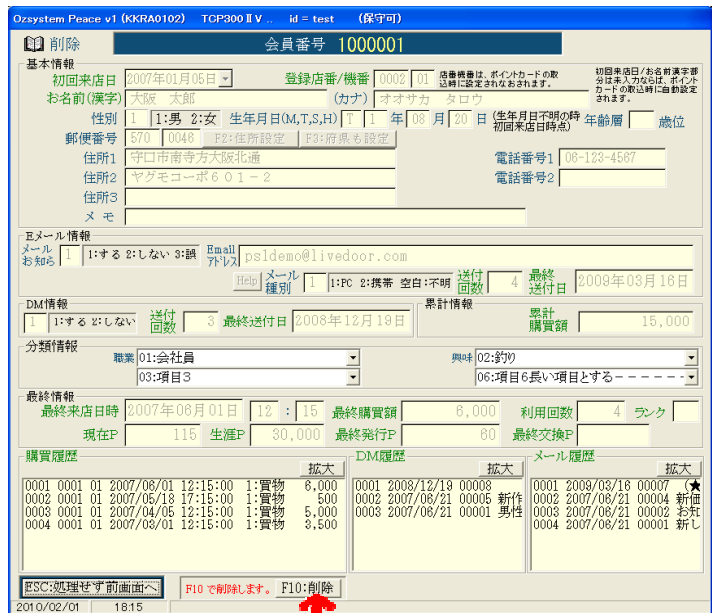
Ozsystem Peace v1 (KKRA0102)  TCP300ⅡV ..  id = test  (保守可)

削除  会員番号 1000001

基本情報
初回来店日 2007年01月05日
登録店番/機番 0002 01 店番機番は、ポイントカードの取込時に設定されておきます。
初回来店日/お名前漢字部分は未入力ならば、ポイントカードの取込時に自動設定されます。
お名前(漢字) 大阪 太郎 (カナ) オオサカ タロウ
性別 1 1:男 2:女 生年月日(M,T,S,H) T 1 年 08 月 20 日 (生年月日不明の時初回来店日時点) 年齢層 歳位
郵便番号 570 0046 F2:住所設定 F3:府県も設定
住所1 守口市南寺方大阪北通 電話番号1 06-123-4567
住所2 ヤグモコーポ601-2 電話番号2
住所3
メ モ

Eメール情報
メールお知ら 1 1:する 2:しない 3:誤 Emailアドレス psldemo@livedoor.com
Help メール種別 1 1:PC 2:携帯 空白:不明 送付回数 4 最終送付日 2009年03月16日

DM情報
1 1:する 2:しない 送付回数 3 最終送付日 2008年12月19日
累計情報
累計購買額 15,000

分類情報
職業 01:会社員 興味 02:釣り
03:項目3 06:項目6長い項目とする------

最終情報
最終来店日時 2007年06月01日 12 : 15 最終購買額 6,000 利用回数 4 ランク
現在P 115 生涯P 30,000 最終発行P 60 最終交換P

購買履歴 拡大
0001 0001 01 2007/06/01 12:15:00 1:買物 6,000
0002 0001 01 2007/05/18 17:15:00 1:買物 500
0003 0001 01 2007/04/05 12:15:00 1:買物 5,000
0004 0001 01 2007/03/01 12:15:00 1:買物 3,500

DM履歴 拡大
0001 2008/12/19 00008
0002 2007/06/21 00005 新作
0003 2007/06/21 00001 男性

メール履歴 拡大
0001 2009/03/16 00007 (★
0002 2007/06/21 00004 新価
0003 2007/06/21 00002 お知
0004 2007/06/21 00001 新し

ESC:処理せず前画面へ  F10で削除します。 F10:削除
2010/02/01  18:15